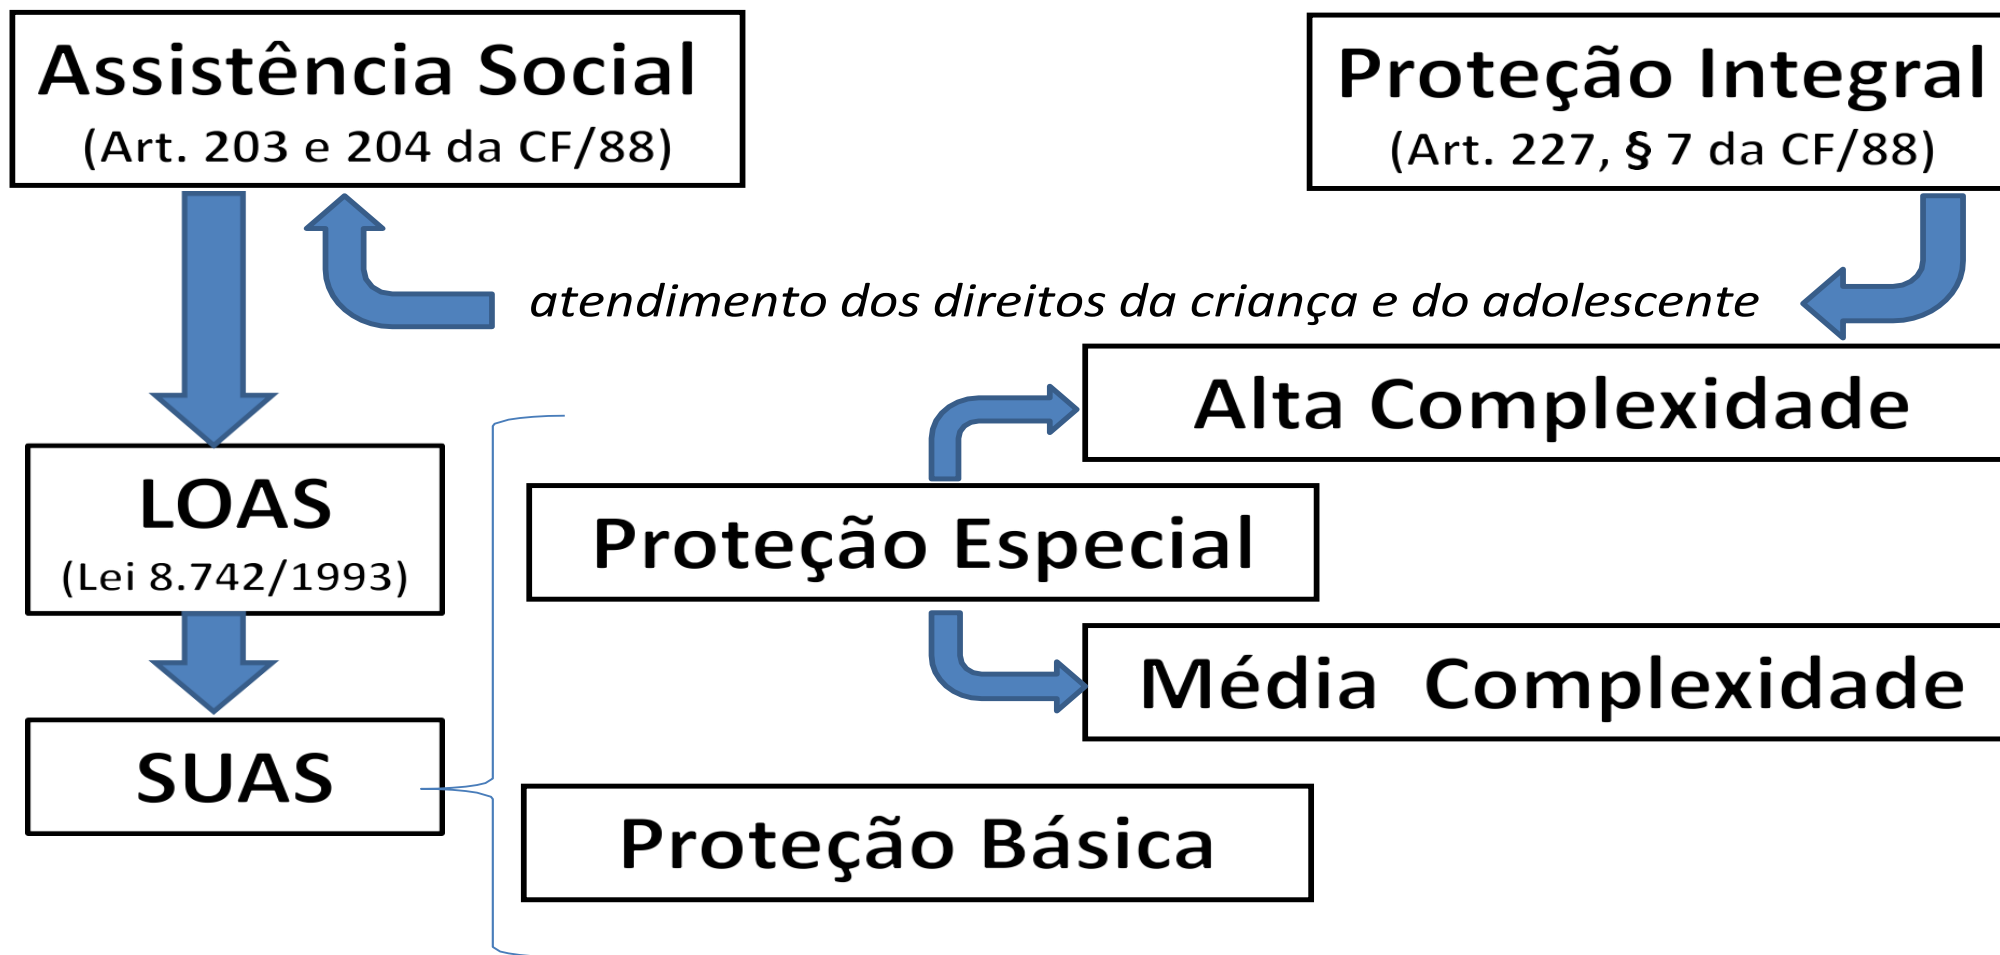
Assistência Social
(Art. 203 e 204 da CF/88)

Proteção Integral
(Art. 227, § 7 da CF/88)

atendimento dos direitos da criança e do adolescente

LOAS
(Lei 8.742/1993)

SUAS

Alta Complexidade

Proteção Especial

Média Complexidade

Proteção Básica